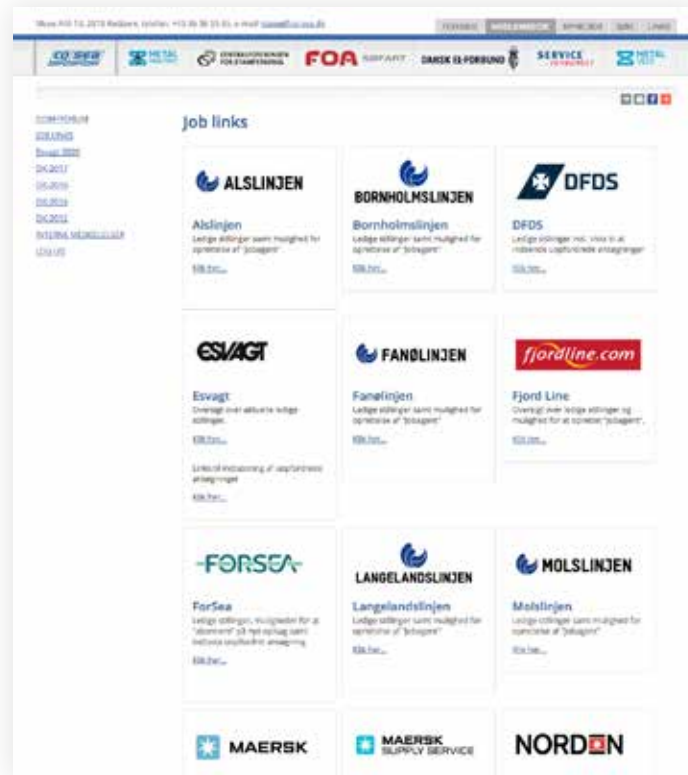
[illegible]

FORSIDE MEDLEMSSIDE NYHEDER SØG LINKS

CO-SEA METAL FOA SØFART DANSK EL-FORBUND SERVICE METAL

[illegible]

Job links

ALSLINJEN

Alslinjen
Ledige stillinger samt mulighed for oprettelse af "jobagent"
Klik her...

BORNHOLMSLINJEN

Bornholmslinjen
Ledige stillinger samt mulighed for oprettelse af "jobagent"
Klik her...

DFDS

DFDS
Ledige stillinger inkl. links til at indsende uopfordrede ansøgninger
Klik her...

ESVAGT

Esvagt
Oversigt over aktuelle ledige stillinger.
Klik her...

Links til indsendelse af uopfordrede ansøgninger
Klik her...

FANØLINJEN

Fanølinjen
Ledige stillinger samt mulighed for oprettelse af "jobagent"
Klik her...

fjordline.com

Fjord Line
Oversigt over ledige stillinger og mulighed for at oprette "jobagent".
Klik her...

FORSEA

ForSea
Ledige stillinger, mulighed for at "abonnere" på nye opslag samt indsende uopfordret ansøgning
Klik her...

LANGELANDSLINJEN

Langelandslinjen
Ledige stillinger samt mulighed for oprettelse af "jobagent"
Klik her...

MOLSLINJEN

Molslinjen
Ledige stillinger samt mulighed for oprettelse af "jobagent"
Klik her...

MAERSK

MAERSK SUPPLY SERVICE

NORDEN